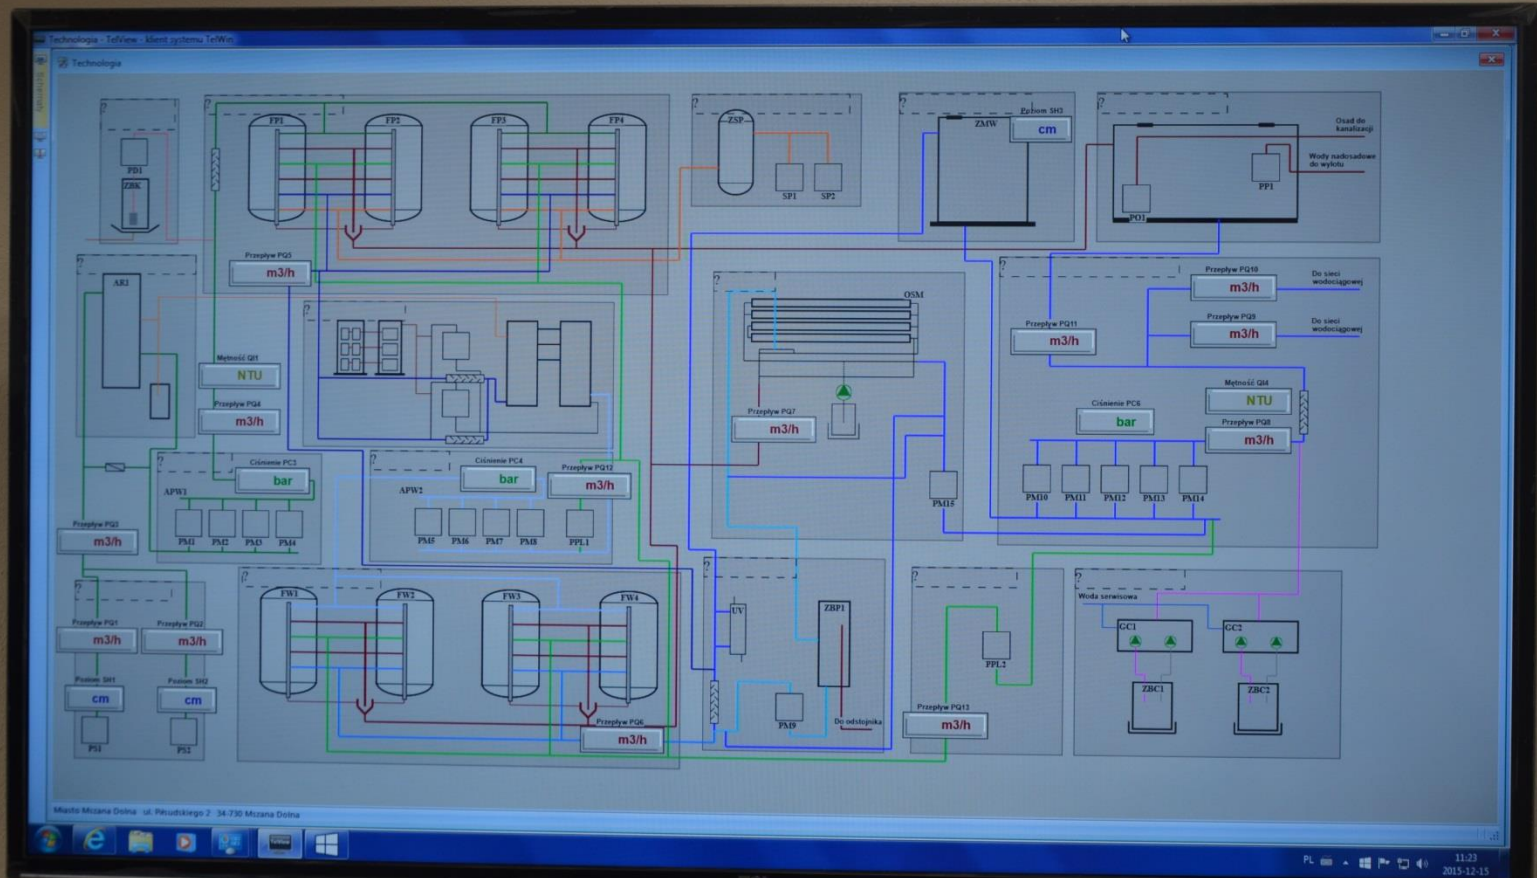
Technologia - TelView - klient systemu TelWin
Technologia

PD1
ZBK
FP1
FP2
FP3
FP4
ZSP
SP1
SP2
Poziom SH3
ZMW
cm
Osad do kanalizacji
Wody nadosadowe do wylotu
PP1
PO1
AR1
Przepływ PQ5
m3/h
OSM
Przepływ PQ10
m3/h
Do sieci wodociągowej
Przepływ PQ11
m3/h
Przepływ PQ9
m3/h
Do sieci wodociągowej
Mętność QI1
NTU
Przepływ PQ4
m3/h
Przepływ PQ7
m3/h
Ciśnienie PC6
bar
Mętność QI4
NTU
Przepływ PQ8
m3/h
Ciśnienie PC3
bar
APW1
PM1
PM2
PM3
PM4
Ciśnienie PC4
bar
Przepływ PQ12
m3/h
APW2
PM5
PM6
PM7
PM8
PPL1
PM15
PM10
PM11
PM12
PM13
PM14
Przepływ PQ3
m3/h
Przepływ PQ1
m3/h
Przepływ PQ2
m3/h
Poziom SH1
cm
Poziom SH2
cm
PS1
PS2
FW1
FW2
FW3
FW4
Przepływ PQ6
m3/h
UV
ZBP1
PM9
Do odstojnika
PPL2
Przepływ PQ13
m3/h
Woda serwisowa
GC1
GC2
ZBC1
ZBC2
Miasto Mszana Dolna ul. Piłsudskiego 2 34-730 Mszana Dolna
PL
11:23
2015-12-15